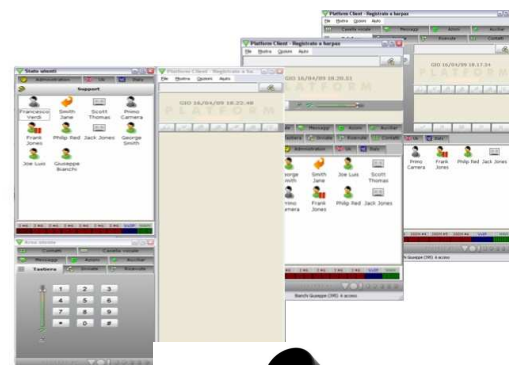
Platform Client - Registrato a barpac
File Mostra Opzioni Aiuto

Platform Client - Registrato a barpac
File Mostra Opzioni Aiuto
GIO 16/04/09 18.17.34

Platform Client - Registrato a barpac
File Mostra Opzioni Aiuto
GIO 16/04/09 18.20.21
PLATFORM

Platform Client - Registrato a ba
File Mostra Opzioni Aiuto
GIO 16/04/09 18.25.48
PLATFORM

Stato utenti
Administration
UK
Support
Francesco Verdi
Smith Jane
Scott Thomas
Primo Camera
Frank Jones
Philip Red
Jack Jones
George Smith
Joe Luis
Giuseppe Bianchi

Administration
UK
Italy
George Smith
Smith Jane
Joe Luis
Scott Thomas
Primo Camera
Frank Jones
Philip Red
Jack Jones

Primo Camera
Frank Jones
Philip Red
Jack Jones

Area utente
Contatti
Messaggi
Avvisi
Ascolto
Tastiera
Inviate
Ricevute
1 2 3
4 5 6
7 8 9
* 0 #

Bianchi Giuseppe (99) è attivo